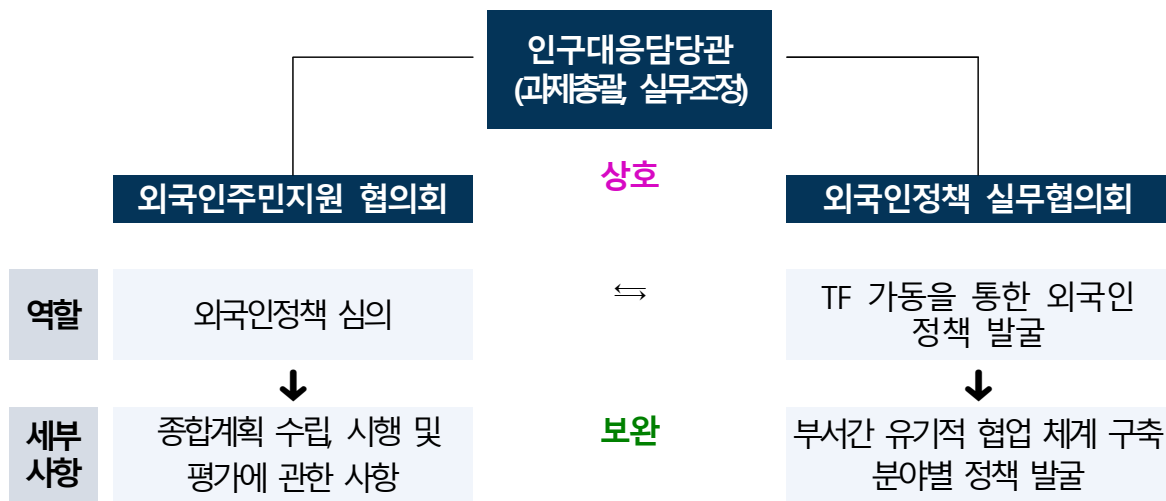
인구대응담당관
(과제총괄, 실무조정)

외국인주민지원 협의회

상호

외국인정책 실무협의회

역할

외국인정책 심의

⥃

TF 가동을 통한 외국인 정책 발굴

↓

↓

세부 사항

종합계획 수립, 시행 및 평가에 관한 사항

보완

부서간 유기적 협업 체계 구축 분야별 정책 발굴